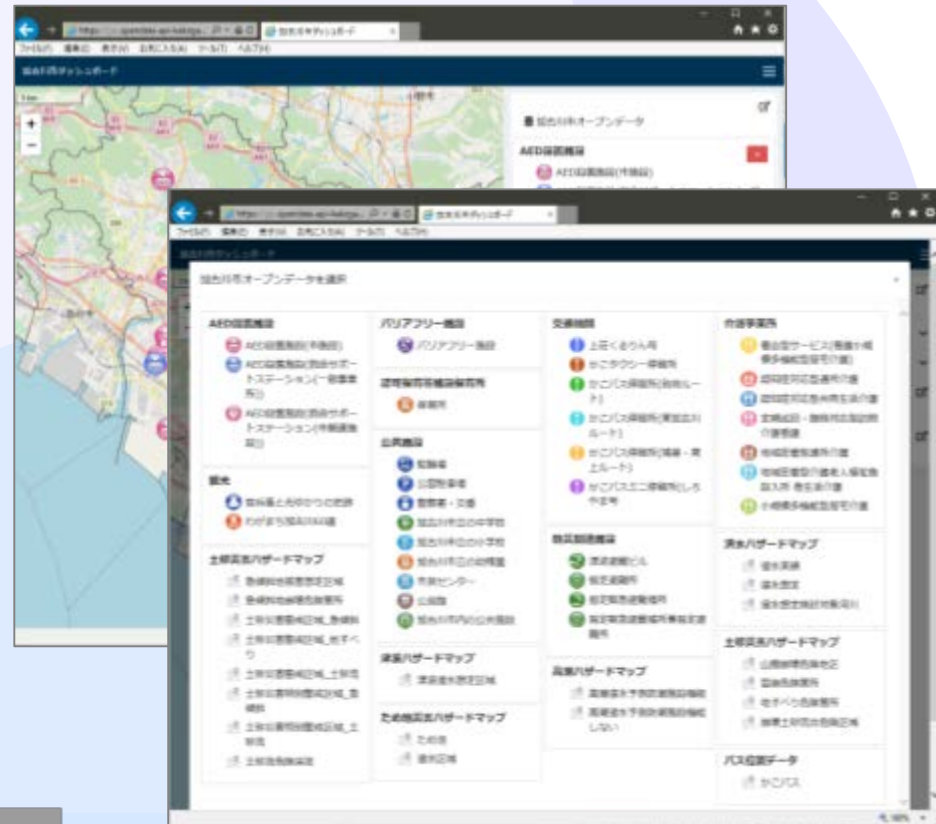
加古川市ダッシュボード

加古川市オープンデータ

AED設置施設

AED設置施設(市施設)

加古川市ダッシュボード

加古川市オープンデータを選択

AED設置施設

AED設置施設(市施設)

AED設置施設(救命サポートステーション(一般事業所))

AED設置施設(救命サポートステーション(コンビニ等))

観光

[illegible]

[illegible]

土砂災害ハザードマップ

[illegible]

バリアフリー施設

バリアフリー施設

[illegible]

公共施設

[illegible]

津波ハザードマップ

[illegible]

ため池災害ハザードマップ

ため池

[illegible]

交通機関

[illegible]

かこタクシー乗降所

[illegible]

防災関連施設

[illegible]

高潮ハザードマップ

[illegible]

介護事業所

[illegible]

洪水ハザードマップ

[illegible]

土砂災害ハザードマップ

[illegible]

バス位置データ

かこバス